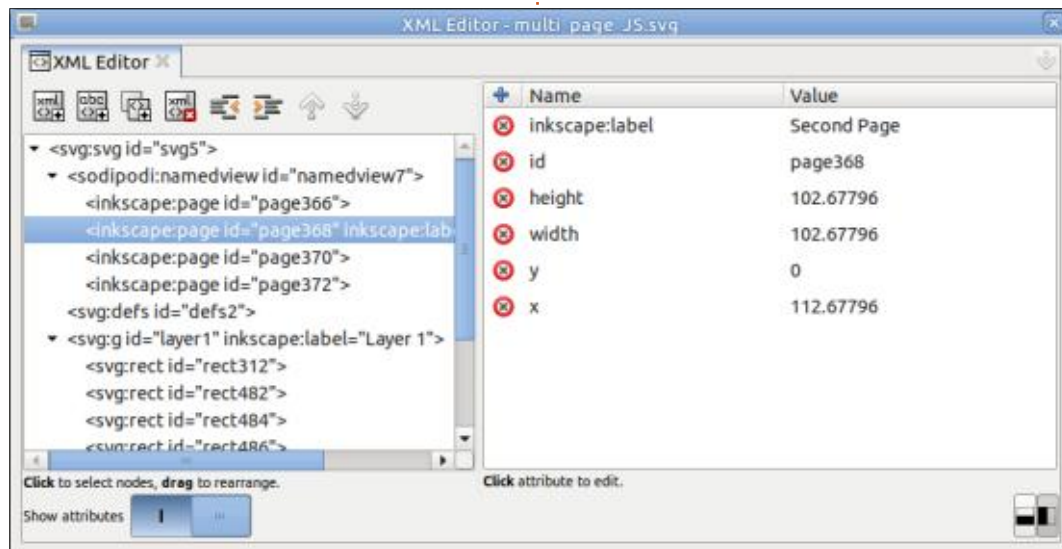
XML Editor - multi_page_JS.svg

XML Editor

<svg:svg id="svg5">
<sodipodi:namedview id="namedview7">
<inkscape:page id="page366">
<inkscape:page id="page368" inkscape:lab
<inkscape:page id="page370">
<inkscape:page id="page372">
<svg:defs id="defs2">
<svg:g id="layer1" inkscape:label="Layer 1">
<svg:rect id="rect312">
<svg:rect id="rect482">
<svg:rect id="rect484">
<svg:rect id="rect486">

Click to select nodes, drag to rearrange.

Show attributes

| Name | Value |
|---|---|
| inkscape:label | Second Page |
| id | page368 |
| height | 102.67796 |
| width | 102.67796 |
| y | 0 |
| x | 112.67796 |

Click attribute to edit.